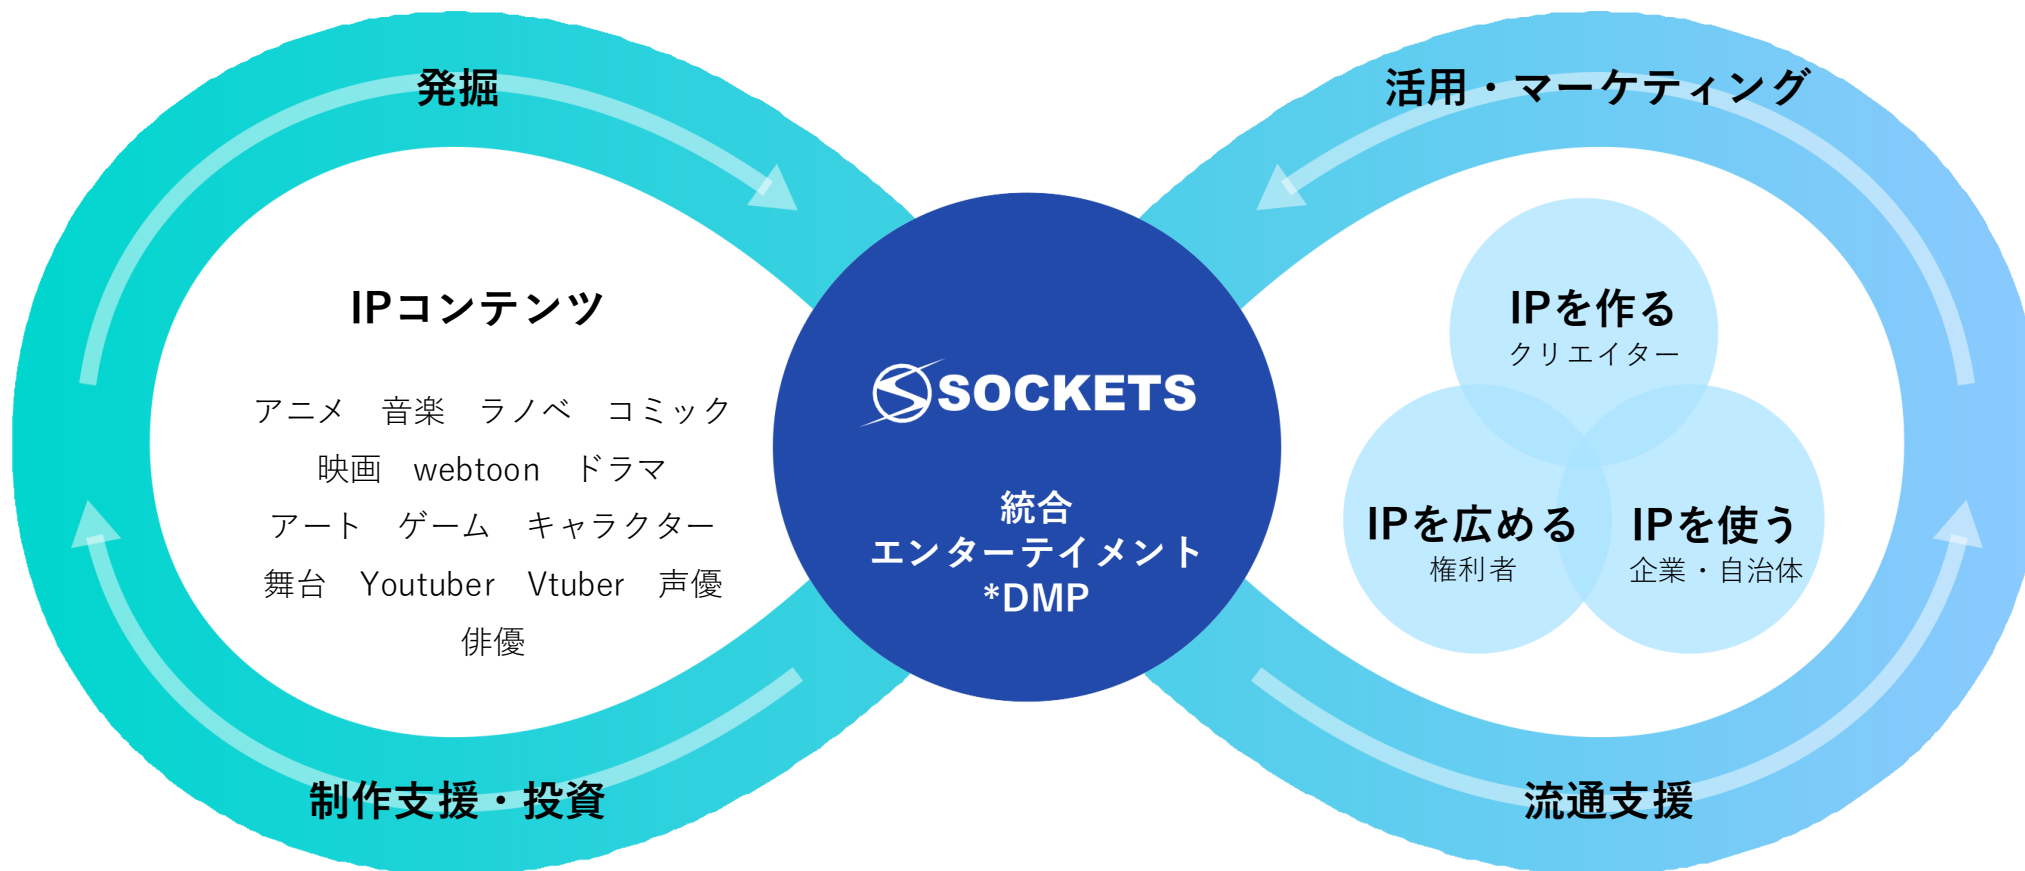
発掘

活用・マーケティング

IPコンテンツ

アニメ　音楽　ラノベ　コミック
映画　webtoon　ドラマ
アート　ゲーム　キャラクター
舞台　Youtuber　Vtuber　声優
俳優

SOCKETS

統合
エンターテイメント
*DMP

IPを作る
クリエイター

IPを広める
権利者

IPを使う
企業・自治体

制作支援・投資

流通支援